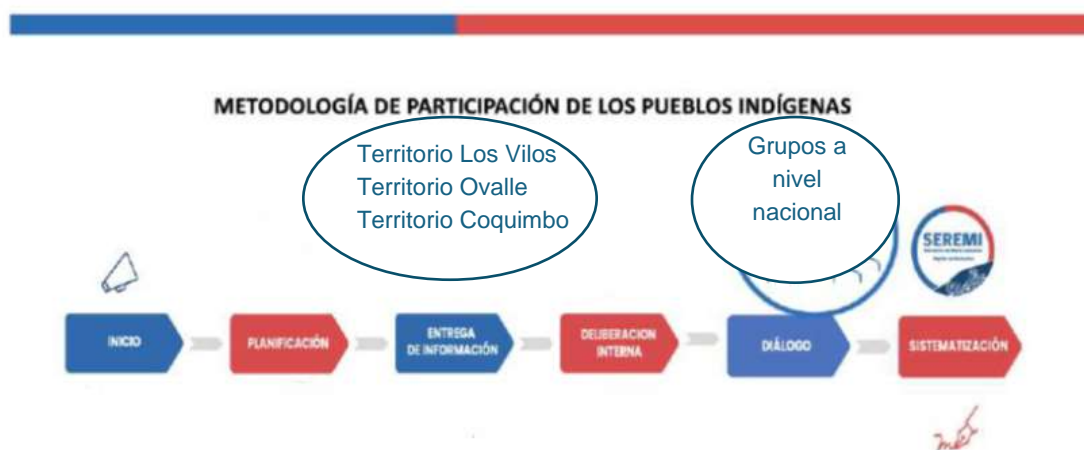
METODOLOGÍA DE PARTICIPACIÓN DE LOS PUEBLOS INDÍGENAS

Territorio Los Vilos
Territorio Ovalle
Territorio Coquimbo

Grupos a nivel nacional

SEREMI

INICIO

PLANIFICACIÓN

ENTREGA DE INFORMACIÓN

DELIBERACION INTERNA

DIÁLOGO

SISTEMATIZACIÓN